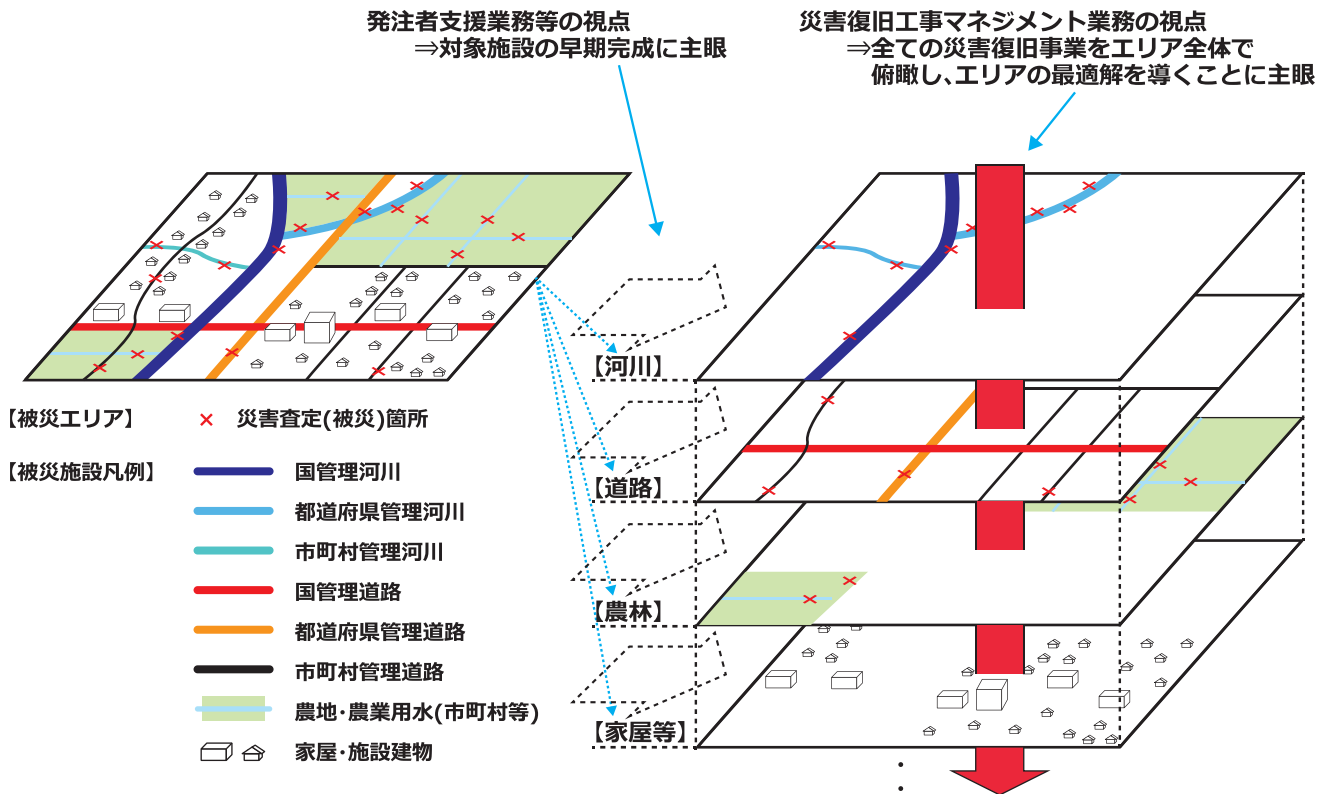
発注者支援業務等の視点
⇒対象施設の早期完成に主眼

災害復旧工事マネジメント業務の視点
⇒全ての災害復旧事業をエリア全体で俯瞰し、エリアの最適解を導くことに主眼

【被災エリア】
× 災害査定(被災)箇所

【被災施設凡例】
国管理河川
都道府県管理河川
市町村管理河川
国管理道路
都道府県管理道路
市町村管理道路
農地・農業用水(市町村等)
家屋・施設建物

【河川】
【道路】
【農林】
【家屋等】